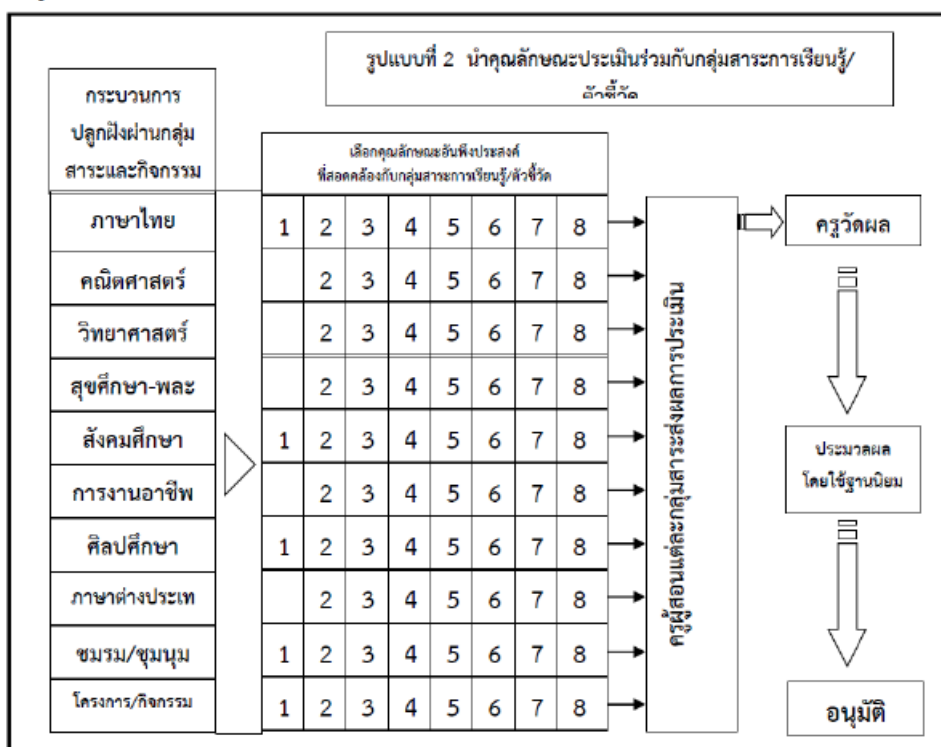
รูปแบบที่ 2 นำคุณลักษณะประเมินร่วมกับกลุ่มสาระการเรียนรู้/ตัวชี้วัด

กระบวนการปลูกฝังผ่านกลุ่มสาระและกิจกรรม

เลือกคุณลักษณะอันพึงประสงค์ที่สอดคล้องกับกลุ่มสาระการเรียนรู้/ตัวชี้วัด

| | | | | | | | | |
|---|---|---|---|---|---|---|---|---|
| ภาษาไทย | 1 | 2 | 3 | 4 | 5 | 6 | 7 | 8 |
| คณิตศาสตร์ | | 2 | 3 | 4 | 5 | 6 | 7 | 8 |
| วิทยาศาสตร์ | | 2 | 3 | 4 | 5 | 6 | 7 | 8 |
| สุขศึกษา-พละ | | 2 | 3 | 4 | 5 | 6 | 7 | 8 |
| สังคมศึกษา | 1 | 2 | 3 | 4 | 5 | 6 | 7 | 8 |
| การงานอาชีพ | | 2 | 3 | 4 | 5 | 6 | 7 | 8 |
| ศิลปศึกษา | 1 | 2 | 3 | 4 | 5 | 6 | 7 | 8 |
| ภาษาต่างประเทศ | | 2 | 3 | 4 | 5 | 6 | 7 | 8 |
| ชมรม/ชุมนุม | 1 | 2 | 3 | 4 | 5 | 6 | 7 | 8 |
| โครงการ/กิจกรรม | 1 | 2 | 3 | 4 | 5 | 6 | 7 | 8 |

ครูผู้สอนแต่ละกลุ่มสาระส่งผลการประเมิน

ครูวัดผล

ประมวลผลโดยใช้ฐานนิยม

อนุมัติ